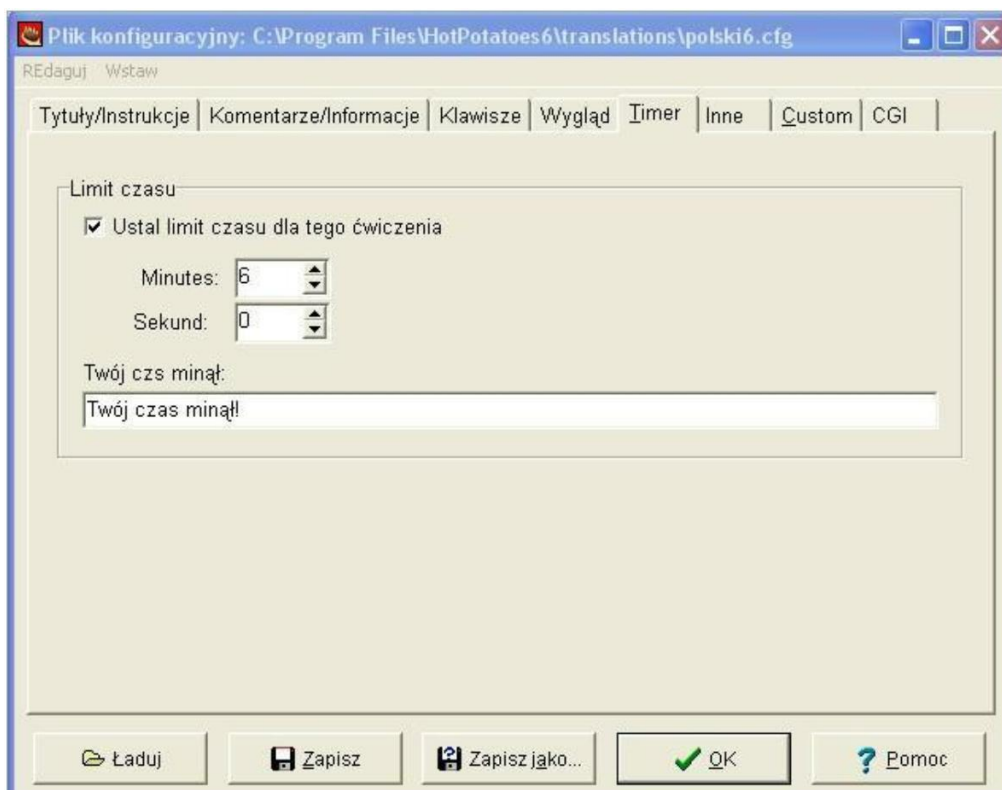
Plik konfiguracyjny: C:\Program Files\HotPotatoes6\translations\polski6.cfg

REdaguj Wstaw

Tytuły/Instrukcje | Komentarze/Informacje | Klawisze | Wygląd | Timer | Inne | Custom | CGI

Limit czasu

☑ Ustal limit czasu dla tego ćwiczenia

Minutes: 6

Sekund: 0

Twój czs minął:

Twój czas minął!

Ładuj | Zapisz | Zapisz jako... | OK | Pomoc